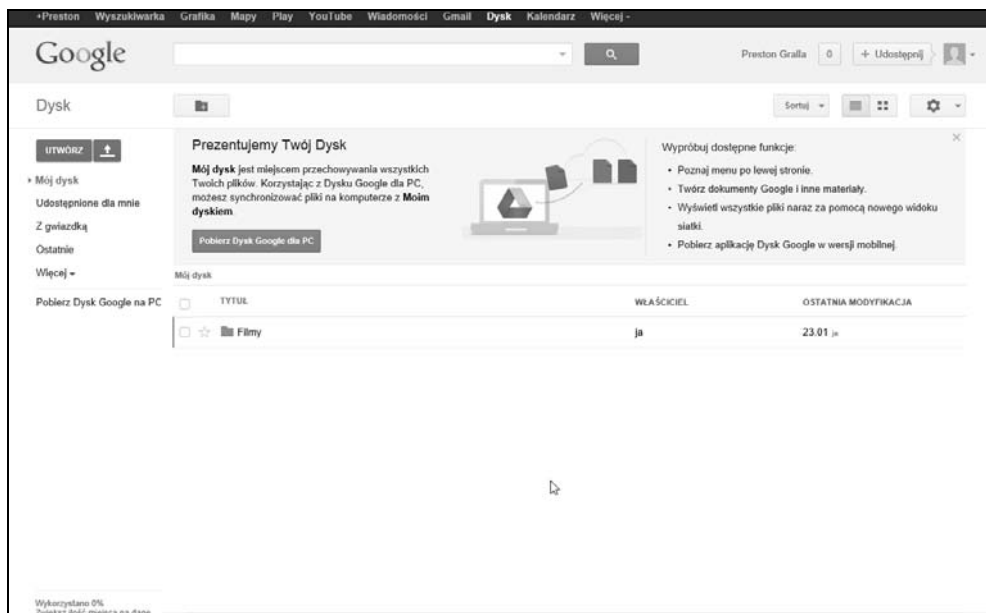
+Preston Wyszukiwarka Grafika Mapy Play YouTube Wiadomości Gmail Dysk Kalendarz Więcej -

Google

Preston Gralla 0 + Udostępnij

Dysk

Sortuj

UTWÓRZ

› Mój dysk
Udostępnione dla mnie
Z gwiazdką
Ostatnie
Więcej -

Pobierz Dysk Google na PC

Prezentujemy Twój Dysk

**Mój dysk** jest miejscem przechowywania wszystkich Twoich plików. Korzystając z Dysku Google dla PC, możesz synchronizować pliki na komputerze z **Moim dyskiem**.

Pobierz Dysk Google dla PC

Wypróbuj dostępne funkcje:

- Poznaj menu po lewej stronie.
- Twórz dokumenty Google i inne materiały.
- Wyświetl wszystkie pliki naraz za pomocą nowego widoku siatki.
- Pobierz aplikację Dysk Google w wersji mobilnej.

Mój dysk

| TYTUŁ | WŁAŚCICIEL | OSTATNIA MODYFIKACJA |
|---|---|---|
| Filmy | ja | 23.01 ja |

Wykorzystano 0%
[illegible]